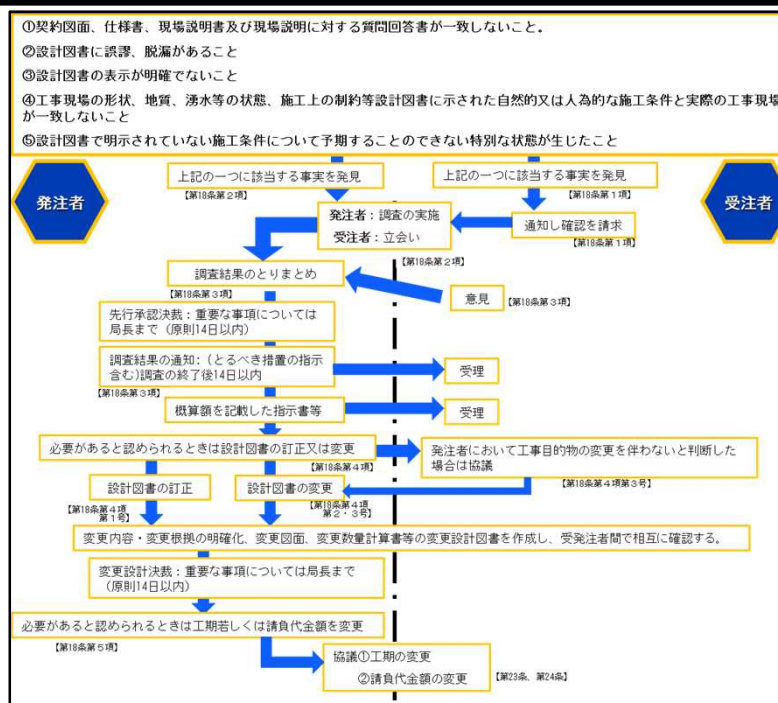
①契約図面、仕様書、現場説明書及び現場説明に対する質問回答書が一致しないこと。
②設計図書に誤謬、脱漏があること
③設計図書の表示が明確でないこと
④工事現場の形状、地質、湧水等の状態、施工上の制約等設計図書に示された自然的又は人為的な施工条件と実際の工事現場が一致しないこと
⑤設計図書で明示されていない施工条件について予期することのできない特別な状態が生じたこと

発注者

受注者

上記の一つに該当する事実を発見
【第18条第2項】

上記の一つに該当する事実を発見
【第18条第1項】

発注者：調査の実施
受注者：立会い

通知し確認を請求
【第18条第1項】

【第18条第2項】

調査結果のとりまとめ
【第18条第3項】

意見 【第18条第3項】

先行承認決裁：重要な事項については局長まで（原則14日以内）

調査結果の通知：（とるべき措置の指示含む）調査の終了後14日以内
【第18条第3項】

受理

概算額を記載した指示書等

受理

必要があると認められるときは設計図書の訂正又は変更
【第18条第4項】

発注者において工事目的物の変更を伴わないと判断した場合は協議
【第18条第4項第3号】

設計図書の訂正
【第18条第4項第1号】

設計図書の変更
【第18条第4項第2・3号】

変更内容・変更根拠の明確化、変更図面、変更数量計算書等の変更設計図書を作成し、受発注者間で相互に確認する。

変更設計決裁：重要な事項については局長まで（原則14日以内）

必要があると認められるときは工期若しくは請負代金額を変更
【第18条第5項】

協議①工期の変更
②請負代金額の変更
【第23条、第24条】